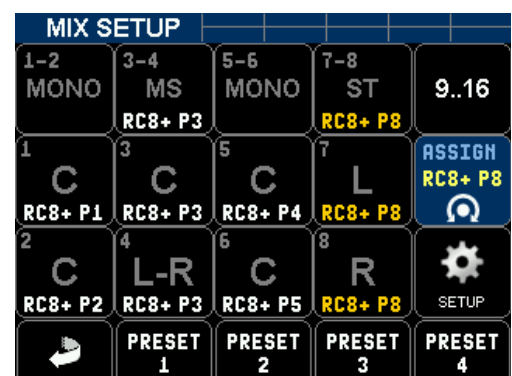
MIX SETUP

| 1-2 MONO | 3-4 MS RC8+ P3 | 5-6 MONO | 7-8 ST RC8+ P8 | 9..16 |
|---|---|---|---|---|
| 1 C RC8+ P1 | 3 C RC8+ P3 | 5 C RC8+ P4 | 7 L RC8+ P8 | ASSIGN RC8+ P8 |
| 2 C RC8+ P2 | 4 L-R RC8+ P3 | 6 C RC8+ P5 | 8 R RC8+ P8 | SETUP |
| | PRESET 1 | PRESET 2 | PRESET 3 | PRESET 4 |